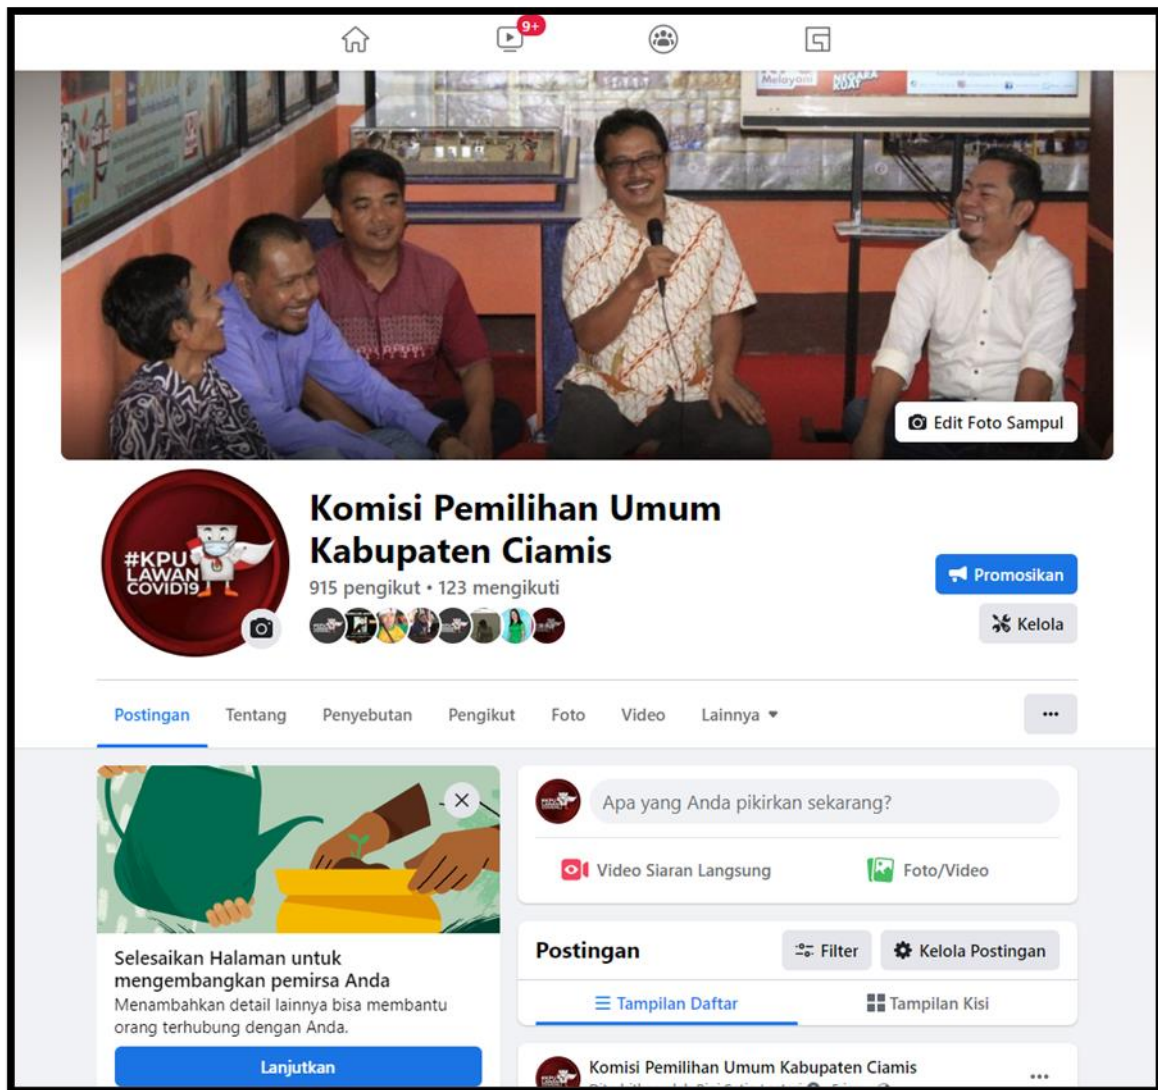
9+

Melayani

NEGARA KUAT

Edit Foto Sampul

#KPU LAWAN COVID19

Komisi Pemilihan Umum Kabupaten Ciamis

915 pengikut • 123 mengikuti

Promosikan

Kelola

Postingan Tentang Penyebutan Pengikut Foto Video Lainnya

...

Selesaikan Halaman untuk mengembangkan pemirsa Anda

Menambahkan detail lainnya bisa membantu orang terhubung dengan Anda.

Lanjutkan

Apa yang Anda pikirkan sekarang?

Video Siaran Langsung

Foto/Video

Postingan

Filter

Kelola Postingan

Tampilan Daftar

Tampilan Kisi

Komisi Pemilihan Umum Kabupaten Ciamis

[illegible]

...